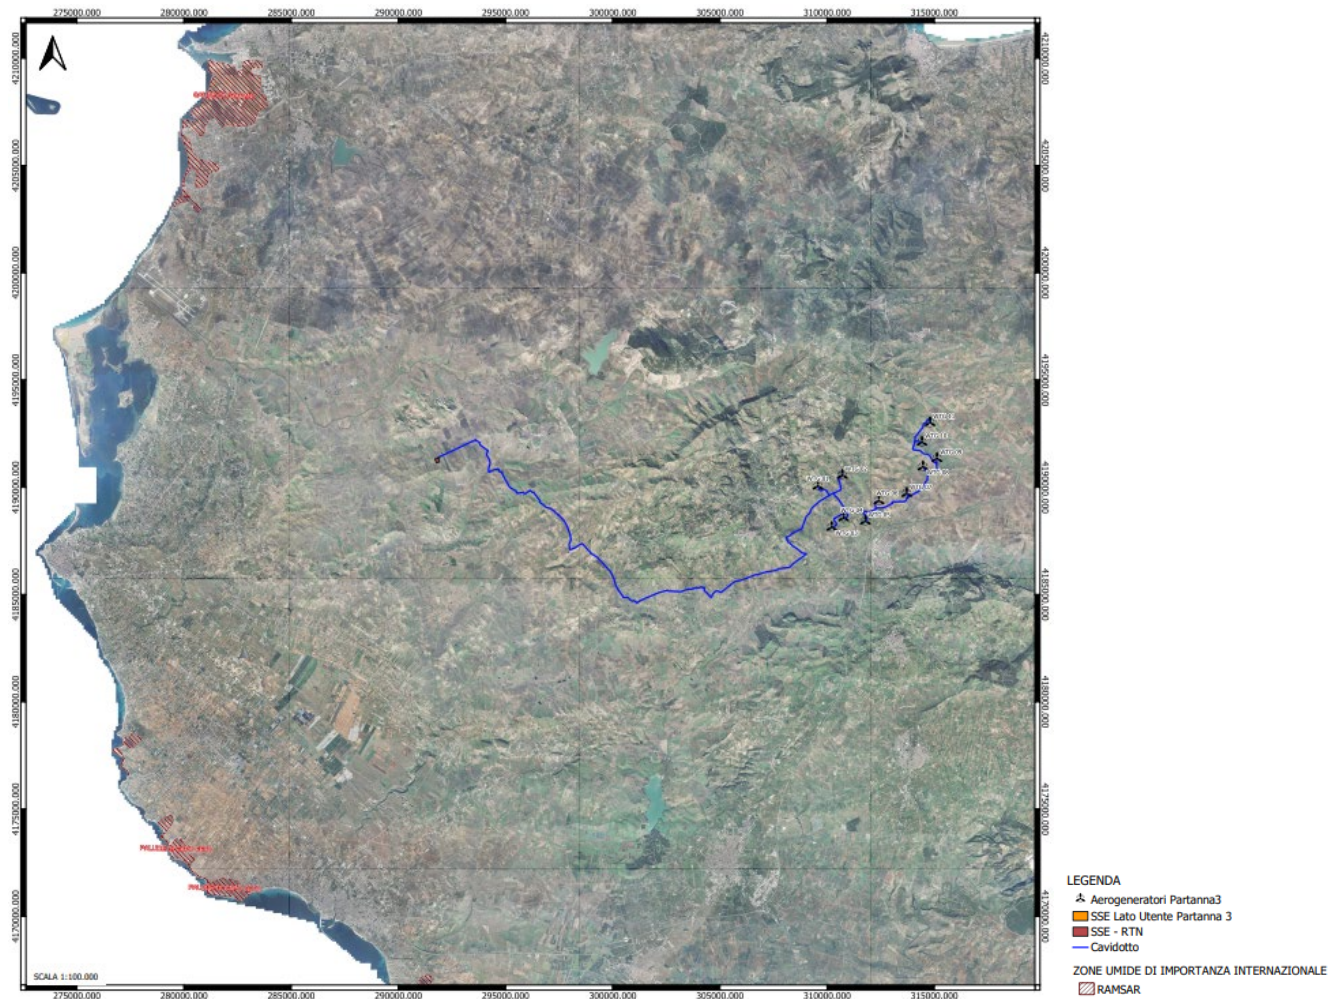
275000.000 280000.000 285000.000 290000.000 295000.000 300000.000 305000.000 310000.000 315000.000

4210000.000
4205000.000
4200000.000
4195000.000
4190000.000
4185000.000
4180000.000
4175000.000
4170000.000

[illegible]
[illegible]
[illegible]

SCALA 1:100.000

275000.000 280000.000 285000.000 290000.000 295000.000 300000.000 305000.000 310000.000 315000.000

LEGENDA
Aerogeneratori Partanna3
SSE Lato Utente Partanna 3
SSE - RTN
Cavidotto
ZONE UMIDE DI IMPORTANZA INTERNAZIONALE
RAMSAR